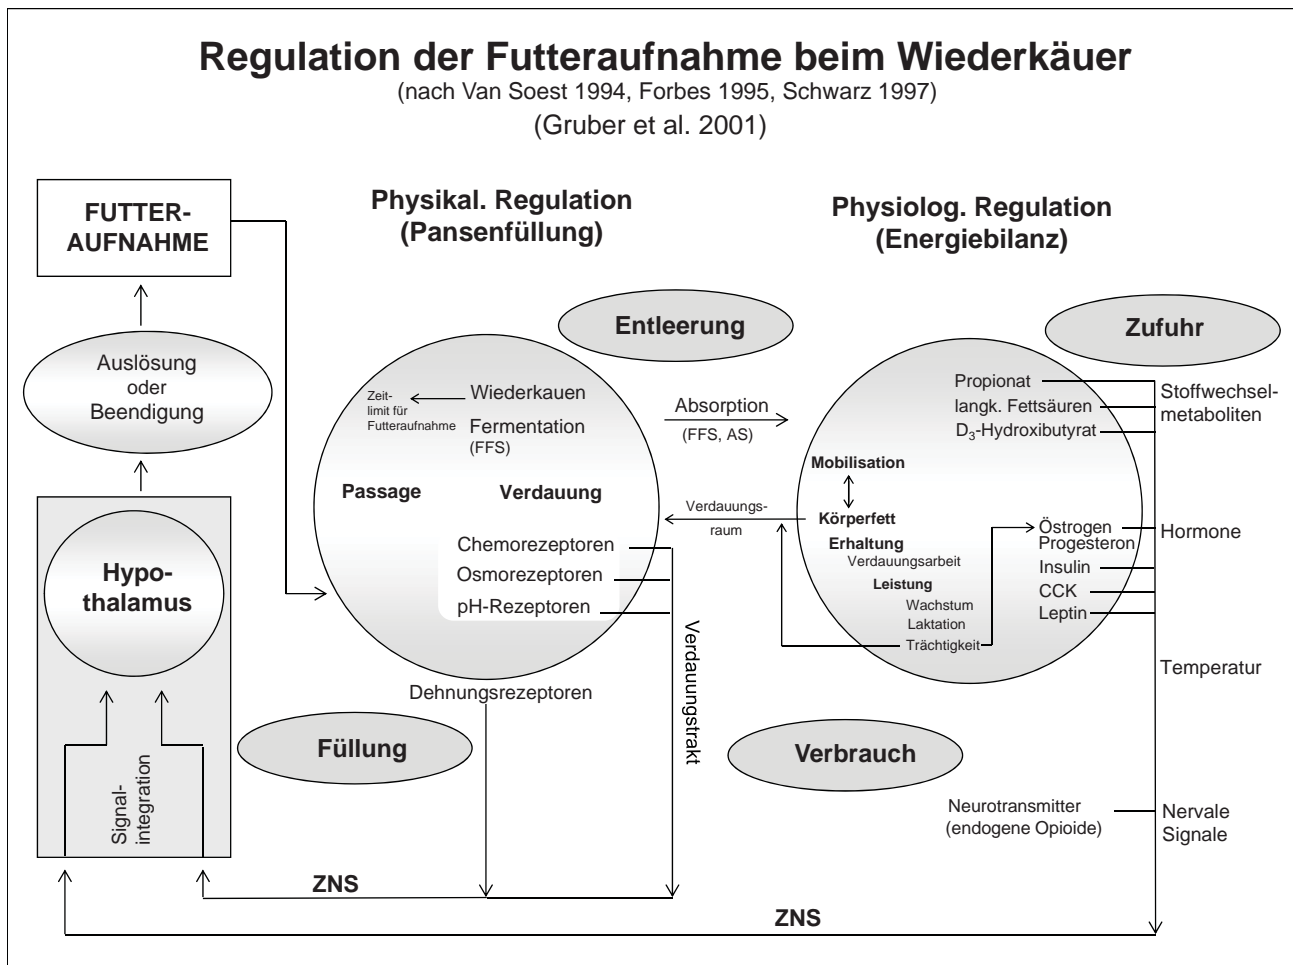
Regulation der Futteraufnahme beim Wiederkäuer
(nach Van Soest 1994, Forbes 1995, Schwarz 1997)
(Gruber et al. 2001)

FUTTER-AUFNAHME

Physikal. Regulation (Pansenfüllung)

Physiolog. Regulation (Energiebilanz)

Entleerung

Zufuhr

Auslösung oder Beendigung

Zeit-limit für Futteraufnahme
Wiederkauen
Fermentation (FFS)
Passage
Verdauung
Chemorezeptoren
Osmorezeptoren
pH-Rezeptoren

Absorption (FFS, AS)

Verdauungs-raum

Propionat
langk. Fettsäuren
$D_3$-Hydroxibutyrat
Stoffwechsel-metaboliten

Mobilisation
Körperfett
Erhaltung
Verdauungsarbeit
Leistung
Wachstum
Laktation
Trächtigkeit

Östrogen
Progesteron
Insulin
CCK
Leptin
Hormone

Hypo-thalamus

Verdauungstrakt

Dehnungsrezeptoren

Temperatur

Füllung

Verbrauch

Signal-integration

Neurotransmitter (endogene Opioide)

Nervale Signale

ZNS

ZNS